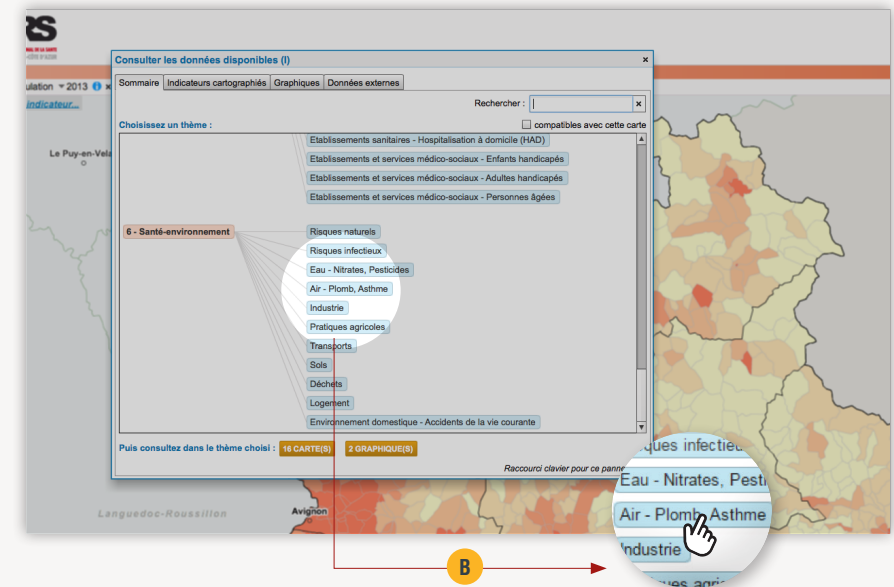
RS

ulation 2013

indicateur...

Le Puy-en-Velay

Consulter les données disponibles (I)

Sommaire | Indicateurs cartographiés | Graphiques | Données externes

Rechercher :

Choisissez un thème :

compatibles avec cette carte

Etablissements sanitaires - Hospitalisation à domicile (HAD)

Etablissements et services médico-sociaux - Enfants handicapés

Etablissements et services médico-sociaux - Adultes handicapés

Etablissements et services médico-sociaux - Personnes âgées

6 - Santé-environnement

Risques naturels

Risques infectieux

Eau - Nitrates, Pesticides

Air - Plomb, Asthme

Industrie

Pratiques agricoles

Transports

Sols

Déchets

Logement

Environnement domestique - Accidents de la vie courante

Puis consultez dans le thème choisi : 16 CARTE(S) 2 GRAPHIQUE(S)

Raccourci clavier pour ce panne

Languedoc-Roussillon

Avignon

ques infectie

Eau - Nitrates, Pesti

Air - Plomb, Asthme

Industrie

B